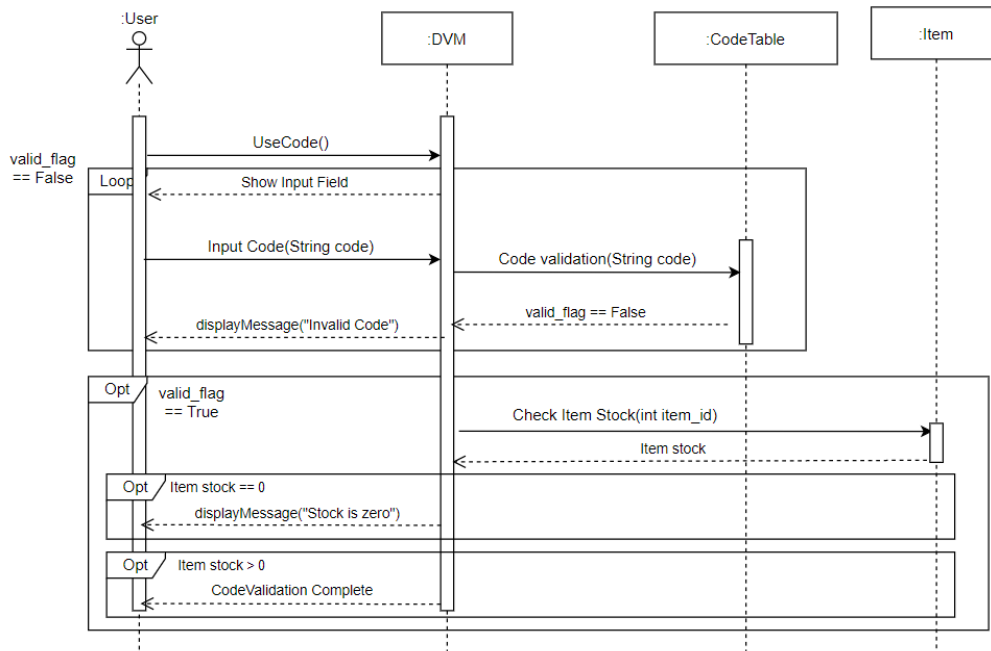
:User

:DVM

:CodeTable

:Item

UseCode()

valid_flag == False

Loop

Show Input Field

Input Code(String code)

Code validation(String code)

valid_flag == False

displayMessage("Invalid Code")

Opt

valid_flag == True

Check Item Stock(int item_id)

Item stock

Opt

Item stock == 0

displayMessage("Stock is zero")

Opt

Item stock > 0

CodeValidation Complete